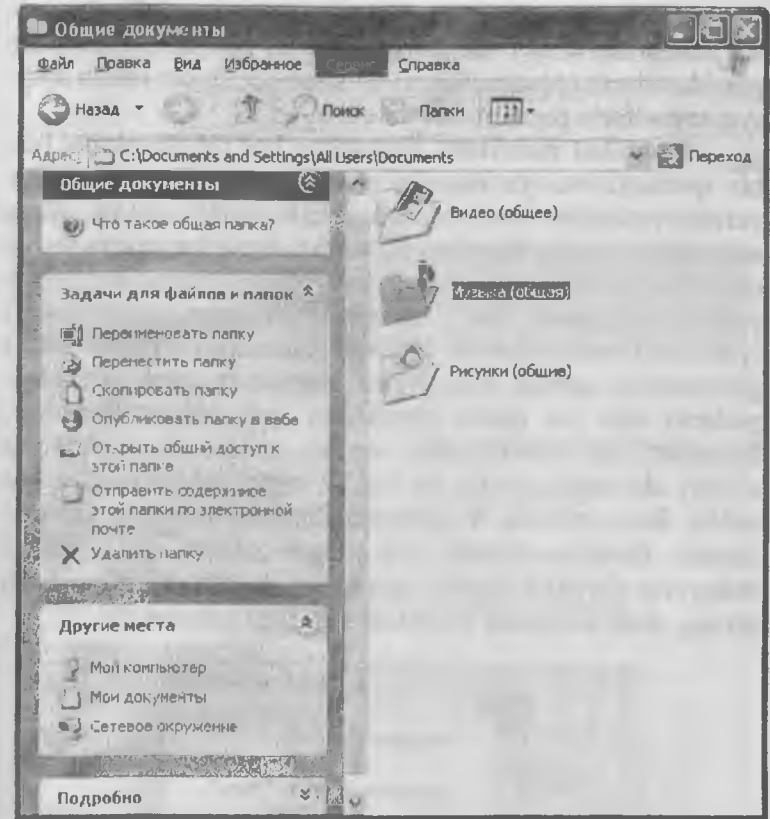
Общие документы

Файл Правка Вид Избранное Сервис Справка

Назад Поиск Папки

Адрес C:\Documents and Settings\All Users\Documents Переход

Общие документы

Что такое общая папка?

Задачи для файлов и папок

Переименовать папку

Переместить папку

Скопировать папку

Опубликовать папку в вебе

Открыть общий доступ к этой папке

Отправить содержимое этой папки по электронной почте

Удалить папку

Другие места

Мой компьютер

Мои документы

Сетевое окружение

Подробно

Видео (общее)

Музыка (общая)

Рисунки (общие)